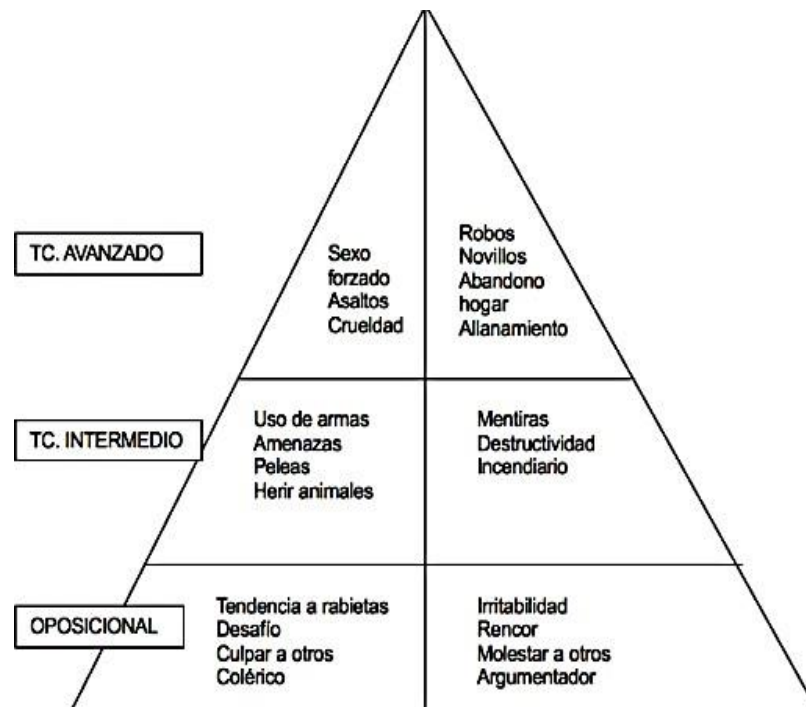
TC. AVANZADO

Sexo forzado
Asaltos
Crueldad

Robos
Novillos
Abandono hogar
Allanamiento

TC. INTERMEDIO

Uso de armas
Amenazas
Peleas
Herir animales

Mentiras
Destructividad
Incendiario

OPOSICIONAL

Tendencia a rabietas
Desafío
Culpar a otros
Colérico

Irritabilidad
Rencor
Molestar a otros
Argumentador